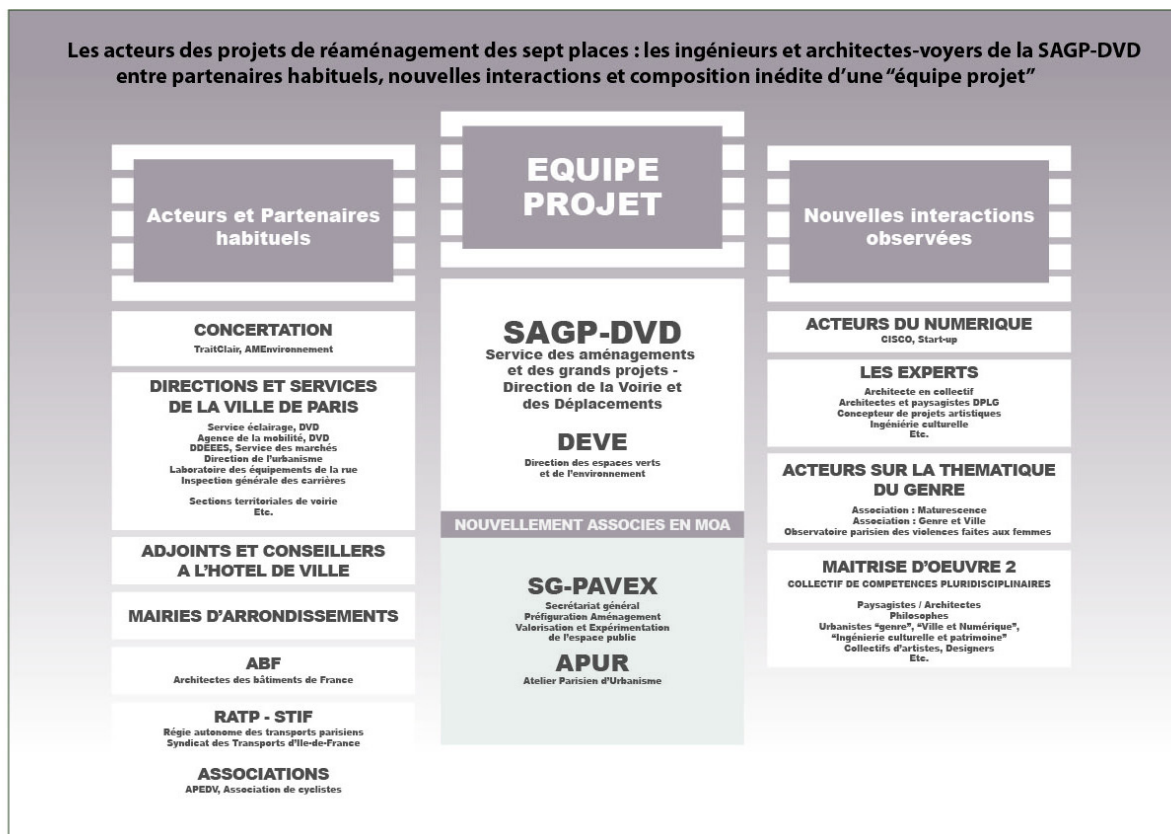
Les acteurs des projets de réaménagement des sept places : les ingénieurs et architectes-voyers de la SAGP-DVD entre partenaires habituels, nouvelles interactions et composition inédite d'une "équipe projet"

Acteurs et Partenaires habituels

CONCERTATION
TraitClair, AMEnvironnement

DIRECTIONS ET SERVICES DE LA VILLE DE PARIS
Service éclairage, DVD
Agence de la mobilité, DVD
DDEEES, Service des marchés
Direction de l'urbanisme
Laboratoire des équipements de la rue
Inspection générale des carrières

Sections territoriales de voirie
Etc.

ADJOINTS ET CONSEILLERS A L'HOTEL DE VILLE

MAIRIES D'ARRONDISSEMENTS

ABF
Architectes des bâtiments de France

RATP - STIF
Régie autonome des transports parisiens
Syndicat des Transports d'Ile-de-France

ASSOCIATIONS
APEDV, Association de cyclistes

EQUIPE PROJET

SAGP-DVD
Service des aménagements et des grands projets - Direction de la Voirie et des Déplacements

DEVE
Direction des espaces verts et de l'environnement

NOUVELLEMENT ASSOCIES EN MOA

SG-PAVEX
Secrétariat général
Préfiguration Aménagement
Valorisation et Expérimentation de l'espace public

APUR
Atelier Parisien d'Urbanisme

Nouvelles interactions observées

ACTEURS DU NUMERIQUE
CISCO, Start-up

LES EXPERTS
Architecte en collectif
Architectes et paysagistes DPLG
Concepteur de projets artistiques
Ingénierie culturelle
Etc.

ACTEURS SUR LA THEMATIQUE DU GENRE
Association : Maturescence
Association : Genre et Ville
Observatoire parisien des violences faites aux femmes

MAITRISE D'OEUVRE 2
COLLECTIF DE COMPETENCES PLURIDISCIPLINAIRES

Paysagistes / Architectes
Philosophes
Urbanistes "genre", "Ville et Numérique", "Ingénierie culturelle et patrimoine"
Collectifs d'artistes, Designers
Etc.